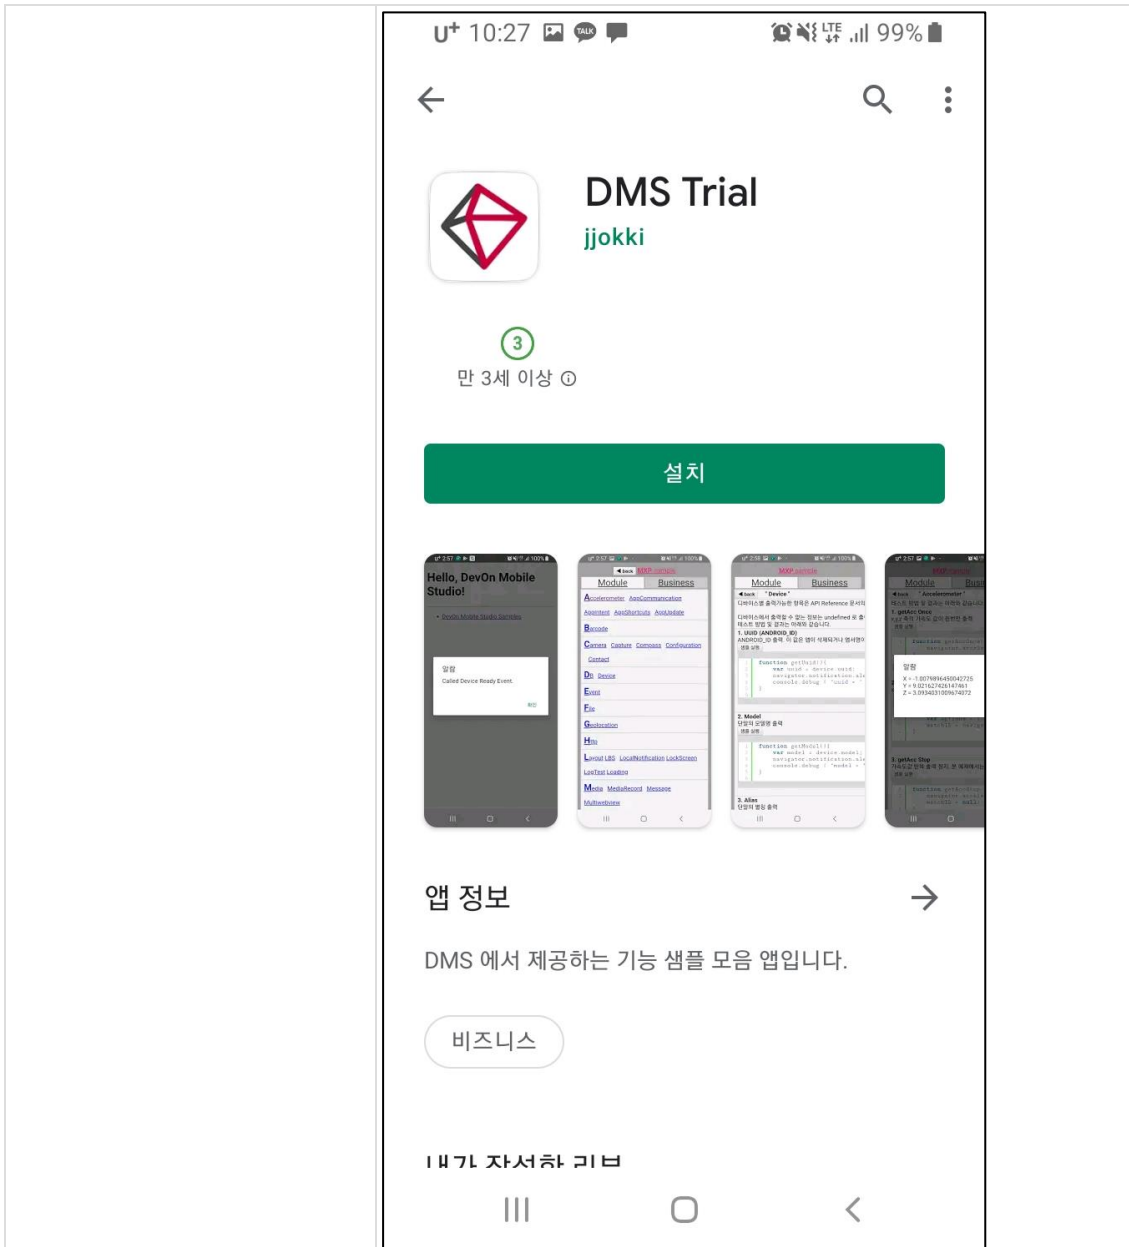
U⁺ 10:27 TALK
LTE 99%

DMS Trial
jjokki

3
만 3세 이상 ⓘ

설치

Hello, DevOn Mobile Studio!
알림
Called Device Ready Event.

Module Business
Accelerometer AppCommunication
Barcode
Camera Capture Compass Configuration
Contact
Db Device
Event
File
Geolocation
Http
Media MediaRecord Message
Multiwebview

Module Business
1. UUID (ANDROID_ID)
2. Model
3. Alias

알림
X = -1.0079896450042725
Y = 9.021627426147461
Z = 3.0934031009674072

앱 정보

DMS 에서 제공하는 기능 샘플 모음 앱입니다.

비즈니스

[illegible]